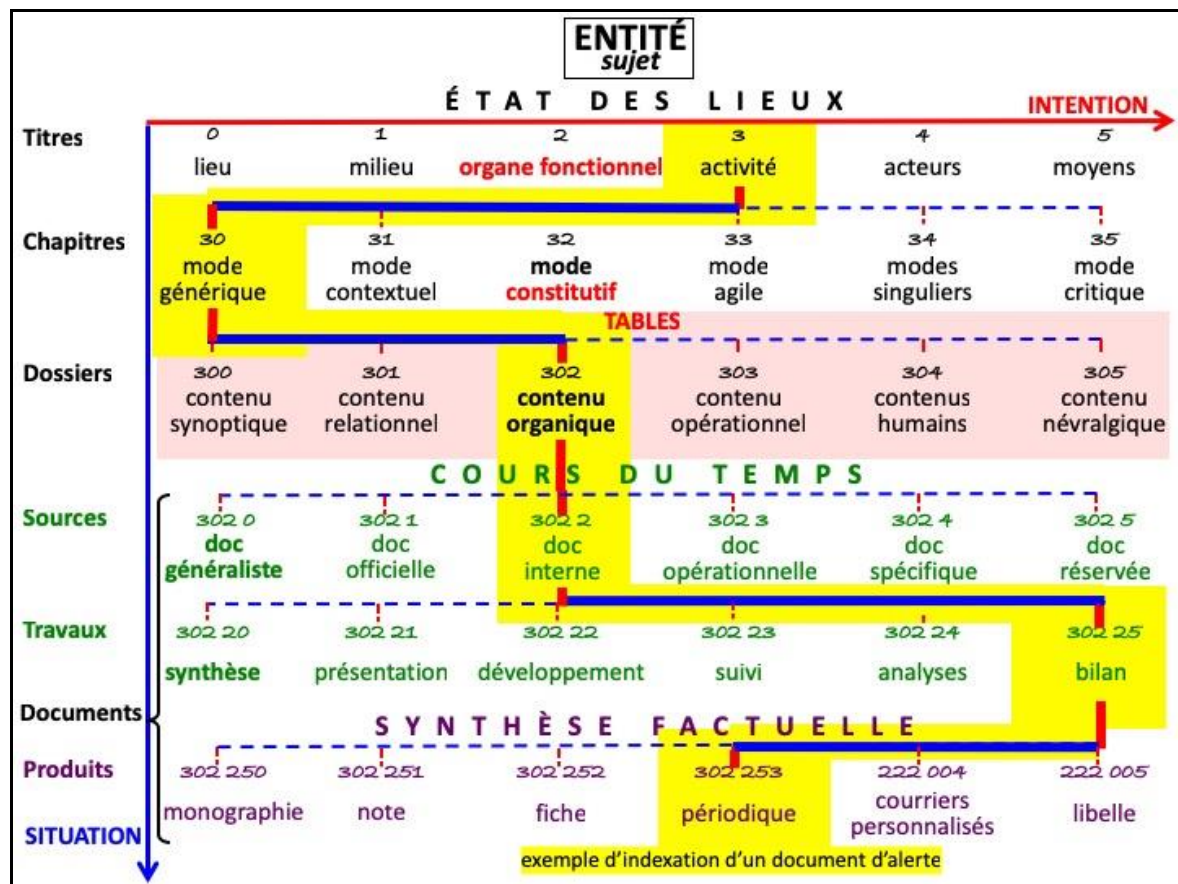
ENTITÉ
sujet

ÉTAT DES LIEUX

INTENTION

Titres

| 0 | 1 | 2 | 3 | 4 | 5 |
|---|---|---|---|---|---|
| lieu | milieu | organe fonctionnel | activité | acteurs | moyens |

Chapitres

| 30 | 31 | 32 | 33 | 34 | 35 |
|---|---|---|---|---|---|
| mode générique | mode contextuel | mode constitutif | mode agile | modes singuliers | mode critique |

TABLES

Dossiers

| 300 | 301 | 302 | 303 | 304 | 305 |
|---|---|---|---|---|---|
| contenu synoptique | contenu relationnel | contenu organique | contenu opérationnel | contenus humains | contenu névralgique |

COURS DU TEMPS

Sources

| 302 0 | 302 1 | 302 2 | 302 3 | 302 4 | 302 5 |
|---|---|---|---|---|---|
| doc généraliste | doc officielle | doc interne | doc opérationnelle | doc spécifique | doc réservée |

Travaux

| 302 20 | 302 21 | 302 22 | 302 23 | 302 24 | 302 25 |
|---|---|---|---|---|---|
| synthèse | présentation | développement | suivi | analyses | bilan |

Documents

SYNTHÈSE FACTUELLE

Produits

| 302 250 | 302 251 | 302 252 | 302 253 | 222 004 | 222 005 |
|---|---|---|---|---|---|
| monographie | note | fiche | périodique | courriers personnalisés | libelle |

SITUATION

exemple d'indexation d'un document d'alerte